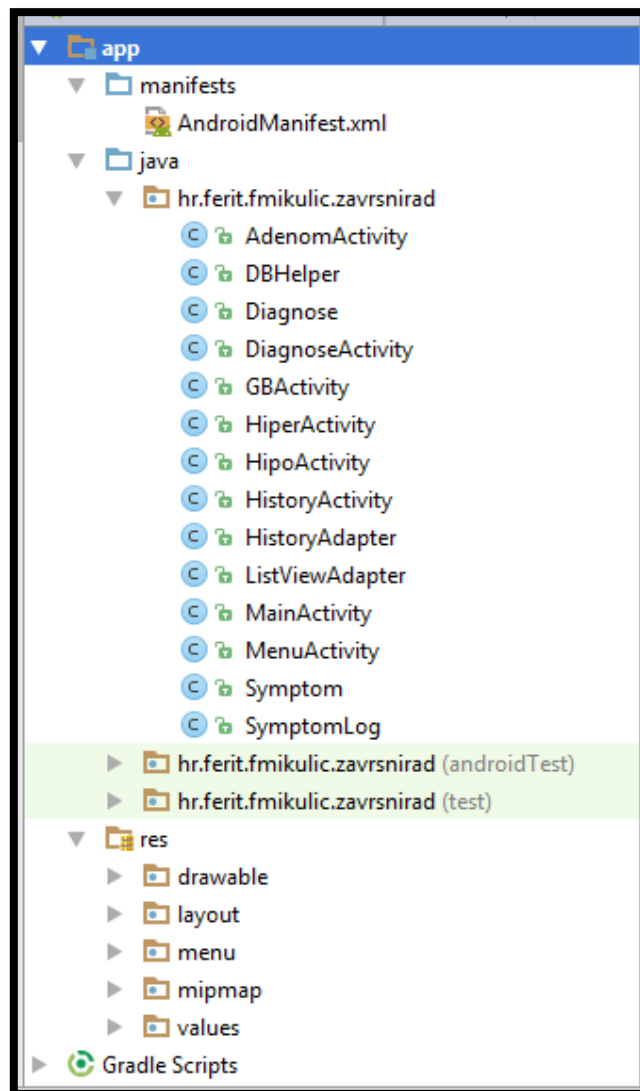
app
manifests
AndroidManifest.xml
java
hr.ferit.fmikulic.zavrsnirad
AdenomActivity
DBHelper
Diagnose
DiagnoseActivity
GBActivity
HiperActivity
HipoActivity
HistoryActivity
HistoryAdapter
ListViewAdapter
MainActivity
MenuActivity
Symptom
SymptomLog
hr.ferit.fmikulic.zavrsnirad (androidTest)
hr.ferit.fmikulic.zavrsnirad (test)
res
drawable
layout
menu
mipmap
values
Gradle Scripts